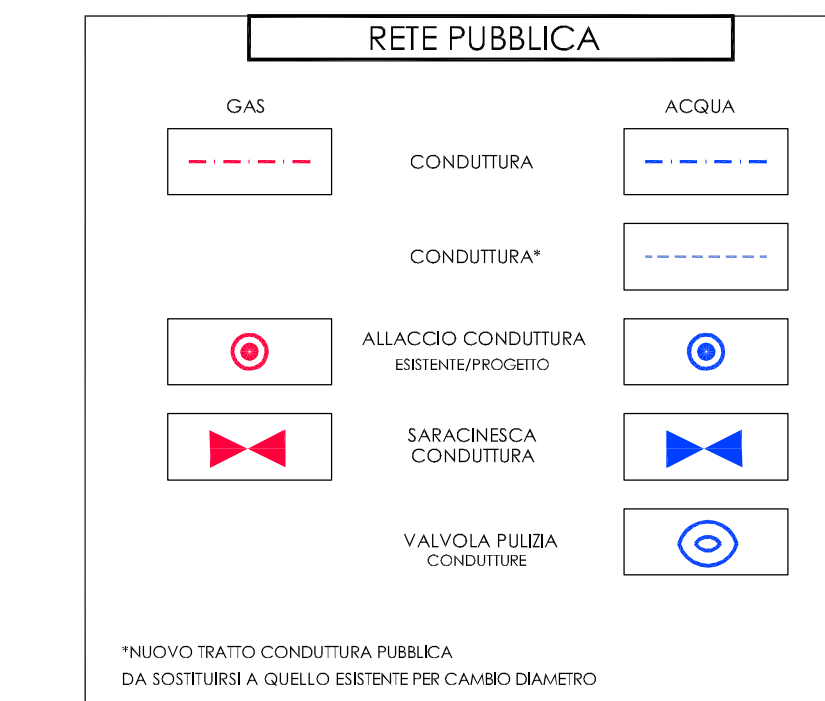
RETE PUBBLICA

GAS

ACQUA

CONDUTTURA

CONDUTTURA*

ALLACCIO CONDUTTURA
ESISTENTE/PROGETTO

SARACINESCA
CONDUTTURA

VALVOLA PULIZIA
CONDUTTURE

*NUOVO TRATTO CONDUTTURA PUBBLICA
DA SOSTITUIRSI A QUELLO ESISTENTE PER CAMBIO DIAMETRO